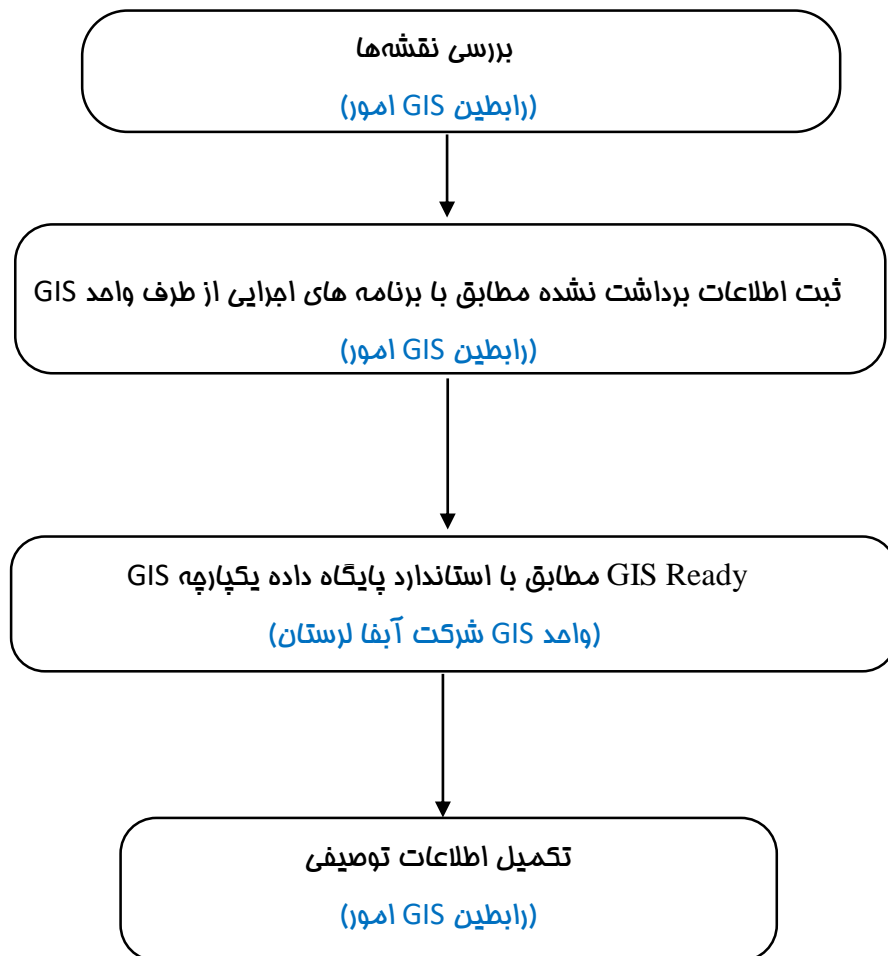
بررسی نقشه‌ها
(رابطین GIS امور)

ثبت اطلاعات برداشت نشده مطابق با برنامه های اجرایی از طرف واحد GIS
(رابطین GIS امور)

GIS Ready مطابق با استاندارد پایگاه داده یکپارچه GIS
(واحد GIS شرکت آبفا لرستان)

تکمیل اطلاعات توصیفی
(رابطین GIS امور)